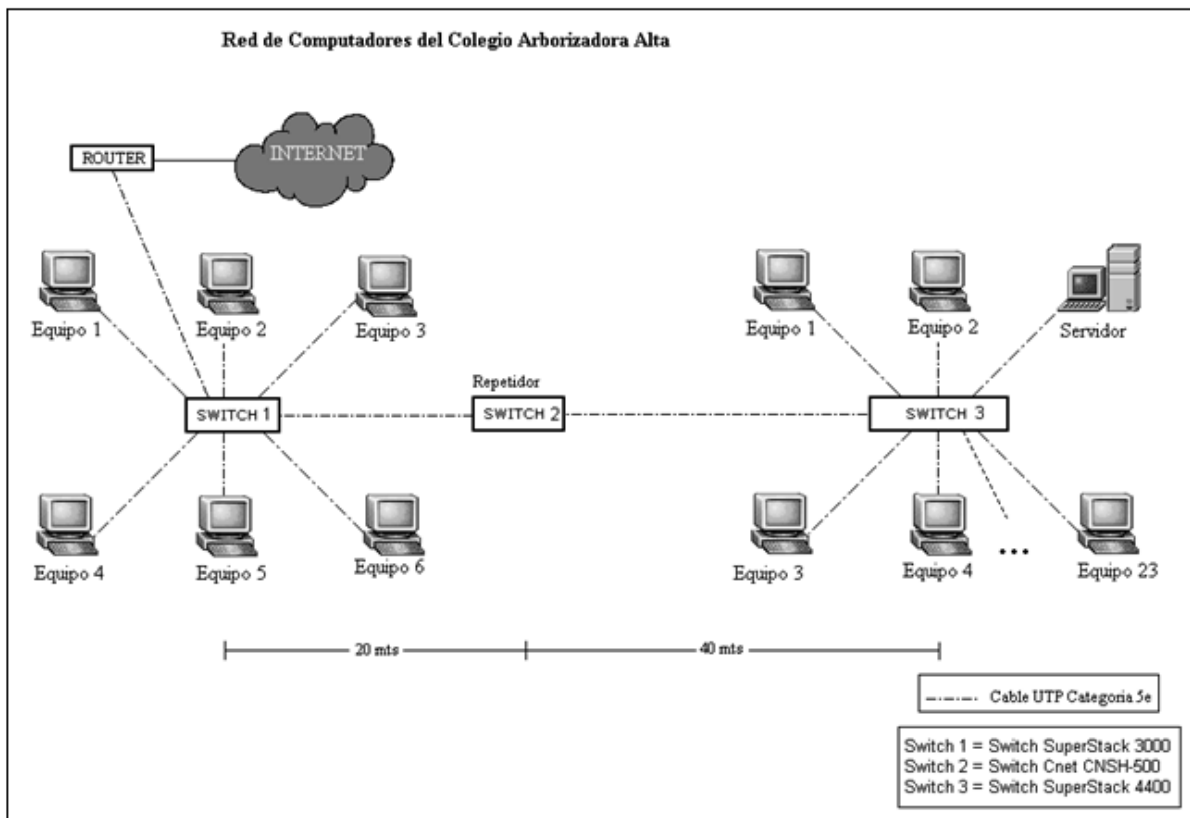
Red de Computadores del Colegio Arborizadora Alta

ROUTER

INTERNET

Equipo 1

Equipo 2

Equipo 3

SWITCH 1

Repetidor

SWITCH 2

Equipo 4

Equipo 5

Equipo 6

Equipo 1

Equipo 2

Servidor

SWITCH 3

Equipo 3

Equipo 4

...

Equipo 23

20 mts

40 mts

Cable UTP Categoria 5e

Switch 1 = Switch SuperStack 3000
Switch 2 = Switch Cnet CNSH-500
Switch 3 = Switch SuperStack 4400